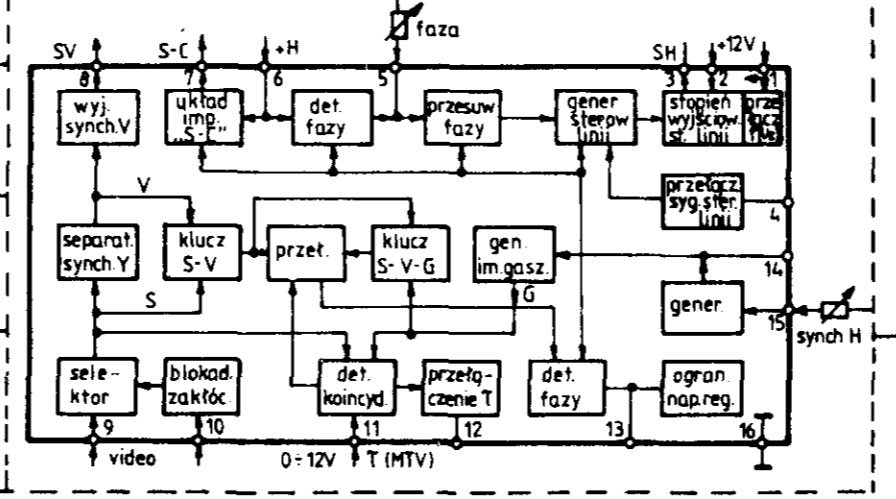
faza
SV
S-C
+H
SH
+12V
8
7
6
5
3
2
1
wyj. synch.V
układ imp. „S-C"
det. fazy
przesuw fazy
gener. sterow. linii
stopień wyjściow. st. linii
przeł. łącz. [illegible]
przełącz. syg. ster. linii
4
V
separat. synch.Y
klucz S-V
przeł.
klucz S-V-G
gen. im.gasz.
14
S
G
gener.
15
synch H
sele-ktor
blokad. zakłóc.
det. koincyd.
przełą-czenie T
det. fazy
ogran. nap.reg.
9
10
11
12
13
16
video
0÷12V
T (MTV)